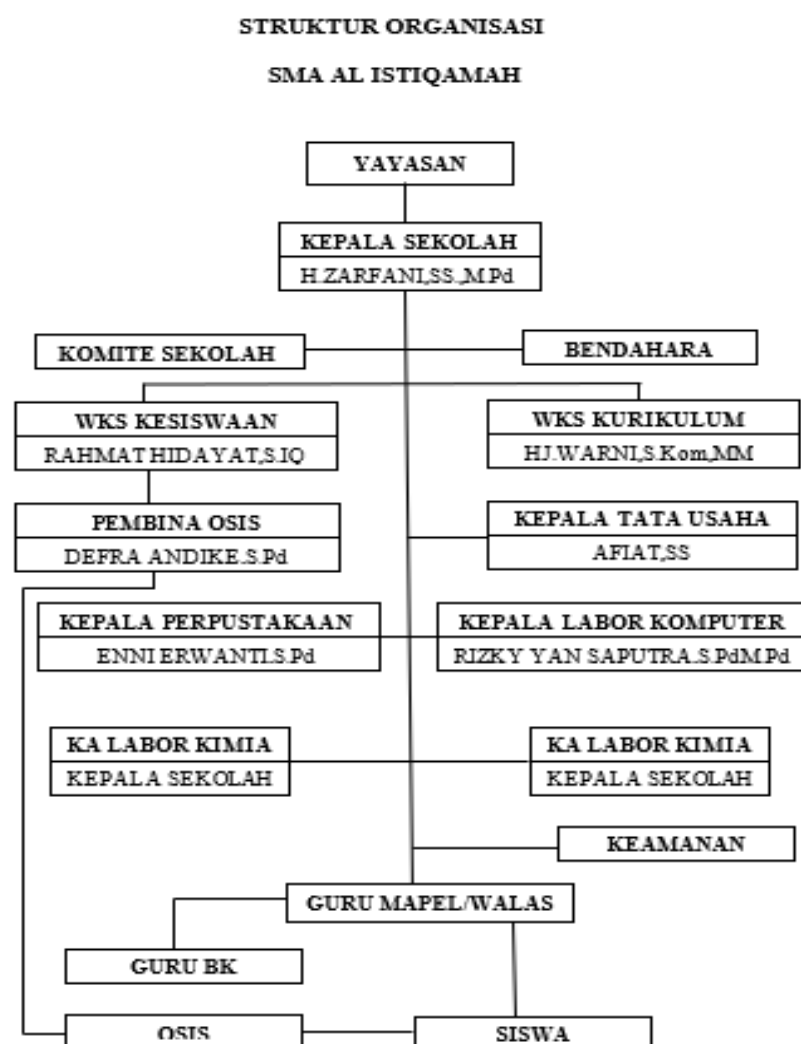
STRUKTUR ORGANISASI

SMA AL ISTIQAMAH

YAYASAN

KEPALA SEKOLAH
H.ZARFANI,SS.,M.Pd

KOMITE SEKOLAH

BENDAHARA

WKS KESISWAAN
RAHMAT HIDAYAT,S.IQ

WKS KURIKULUM
HJ.WARNI,S.Kom,MM

PEMBINA OSIS
DEFRA ANDIKE.S.Pd

KEPALA TATA USAHA
AFIAT,SS

KEPALA PERPUSTAKAAN
ENNI ERWANTI.S.Pd

KEPALA LABOR KOMPUTER
RIZKY YAN SAPUTRA.S.PdM.Pd

KA LABOR KIMIA
KEPALA SEKOLAH

KA LABOR KIMIA
KEPALA SEKOLAH

KEAMANAN

GURU MAPEL/WALAS

GURU BK

OSIS

SISWA